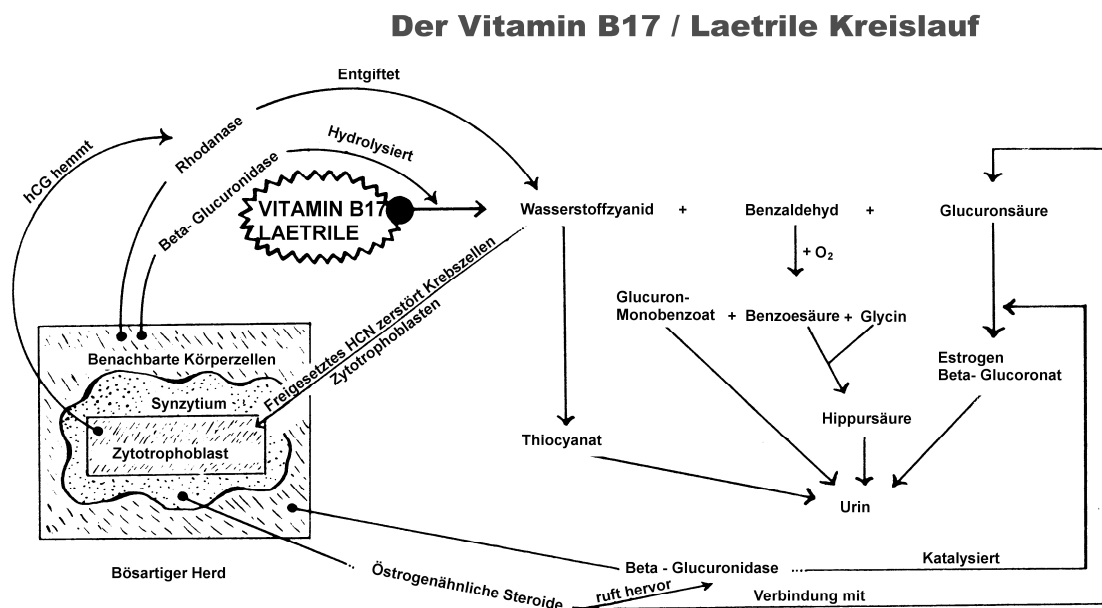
Der Vitamin B17 / Laetrile Kreislauf

Entgiftet

hCG hemmt

Rhodanase

Hydrolysiert

Beta- Glucuronidase

VITAMIN B17 LAETRILE

Wasserstoffzyanid + Benzaldehyd + Glucuronsäure

$+ O_2$

Glucuron-Monobenzoat + Benzoesäure + Glycin

Estrogen Beta- Glucoronat

Freigesetztes HCN zerstört Krebszellen Zytotrophoblasten

Benachbarte Körperzellen

Synzytium

Zytotrophoblast

Hippursäure

Thiocyanat

Urin

Beta - Glucuronidase

Katalysiert

Bösartiger Herd

Östrogenähnliche Steroide

ruft hervor

Verbindung mit